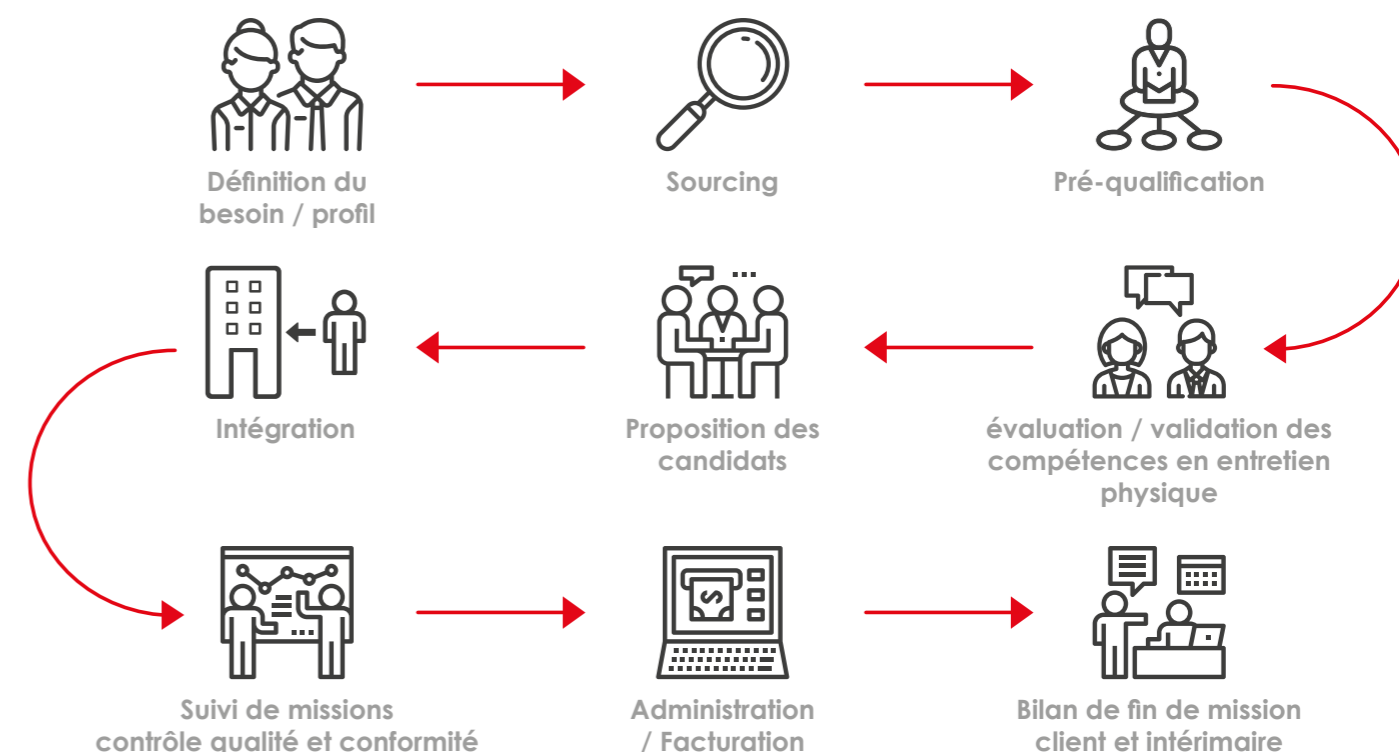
Définition du besoin / profil

Sourcing

Pré-qualification

Intégration

Proposition des candidats

évaluation / validation des compétences en entretien physique

Suivi de missions contrôle qualité et conformité

Administration / Facturation

Bilan de fin de mission client et intérimaire